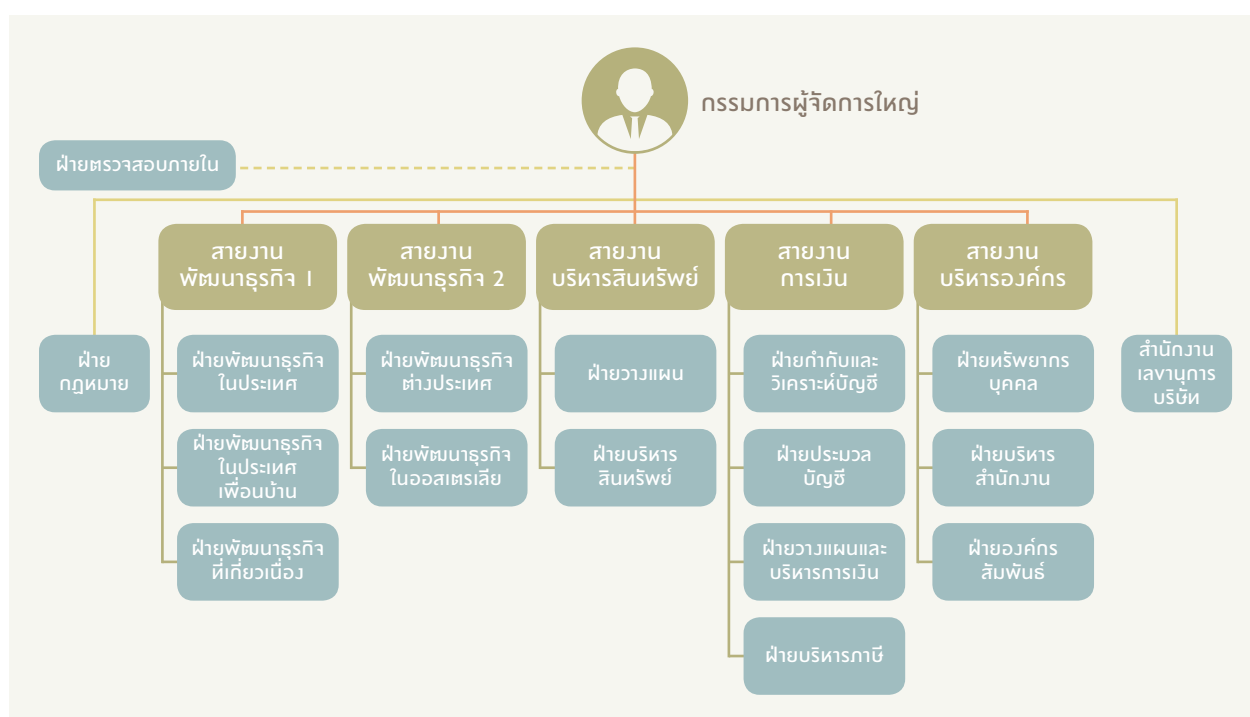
กรรมการผู้จัดการใหญ่

ฝ่ายตรวจสอบภายใน

สายงาน พัฒนาธุรกิจ 1

สายงาน พัฒนาธุรกิจ 2

สายงาน บริหารสินทรัพย์

สายงาน การเงิน

สายงาน บริหารองค์กร

ฝ่าย กฎหมาย

ฝ่ายพัฒนาธุรกิจ ในประเทศ

ฝ่ายพัฒนาธุรกิจ ในประเทศ เพื่อนบ้าน

ฝ่ายพัฒนาธุรกิจ ที่เกี่ยวเนื่อง

ฝ่ายพัฒนาธุรกิจ ต่างประเทศ

ฝ่ายพัฒนาธุรกิจ ในออสเตรเลีย

ฝ่ายวางแผน

ฝ่ายบริหาร สินทรัพย์

ฝ่ายกำกับและ วิเคราะห์บัญชี

ฝ่ายประมวล บัญชี

ฝ่ายวางแผนและ บริหารการเงิน

ฝ่ายบริหารภาษี

ฝ่ายทรัพยากร บุคคล

ฝ่ายบริหาร สำนักงาน

ฝ่ายองค์กร สัมพันธ์

สำนักงาน เลขานุการ บริษัท